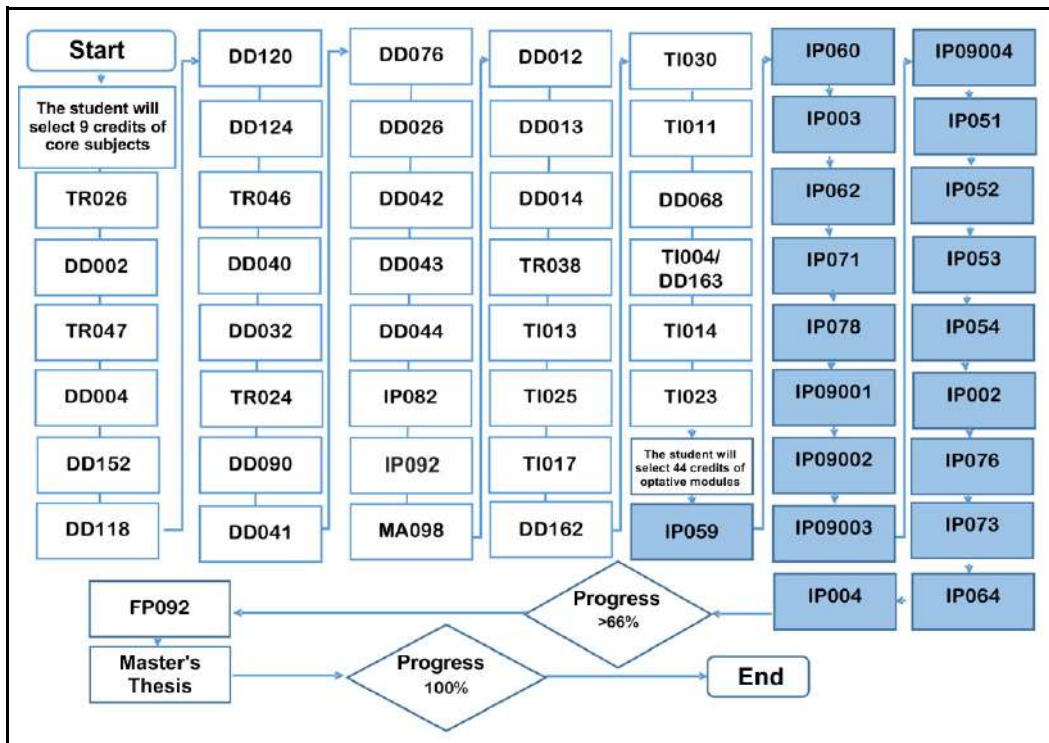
Start

The student will select 9 credits of core subjects

TR026

DD002

TR047

DD004

DD152

DD118

DD120

DD124

TR046

DD040

DD032

TR024

DD090

DD041

DD076

DD026

DD042

DD043

DD044

IP082

IP092

MA098

DD012

DD013

DD014

TR038

TI013

TI025

TI017

DD162

TI030

TI011

DD068

TI004/ DD163

TI014

TI023

The student will select 44 credits of optative modules

IP059

IP060

IP003

IP062

IP071

IP078

IP09001

IP09002

IP09003

IP004

IP09004

IP051

IP052

IP053

IP054

IP002

IP076

IP073

IP064

Progress >66%

FP092

Master's Thesis

Progress 100%

End